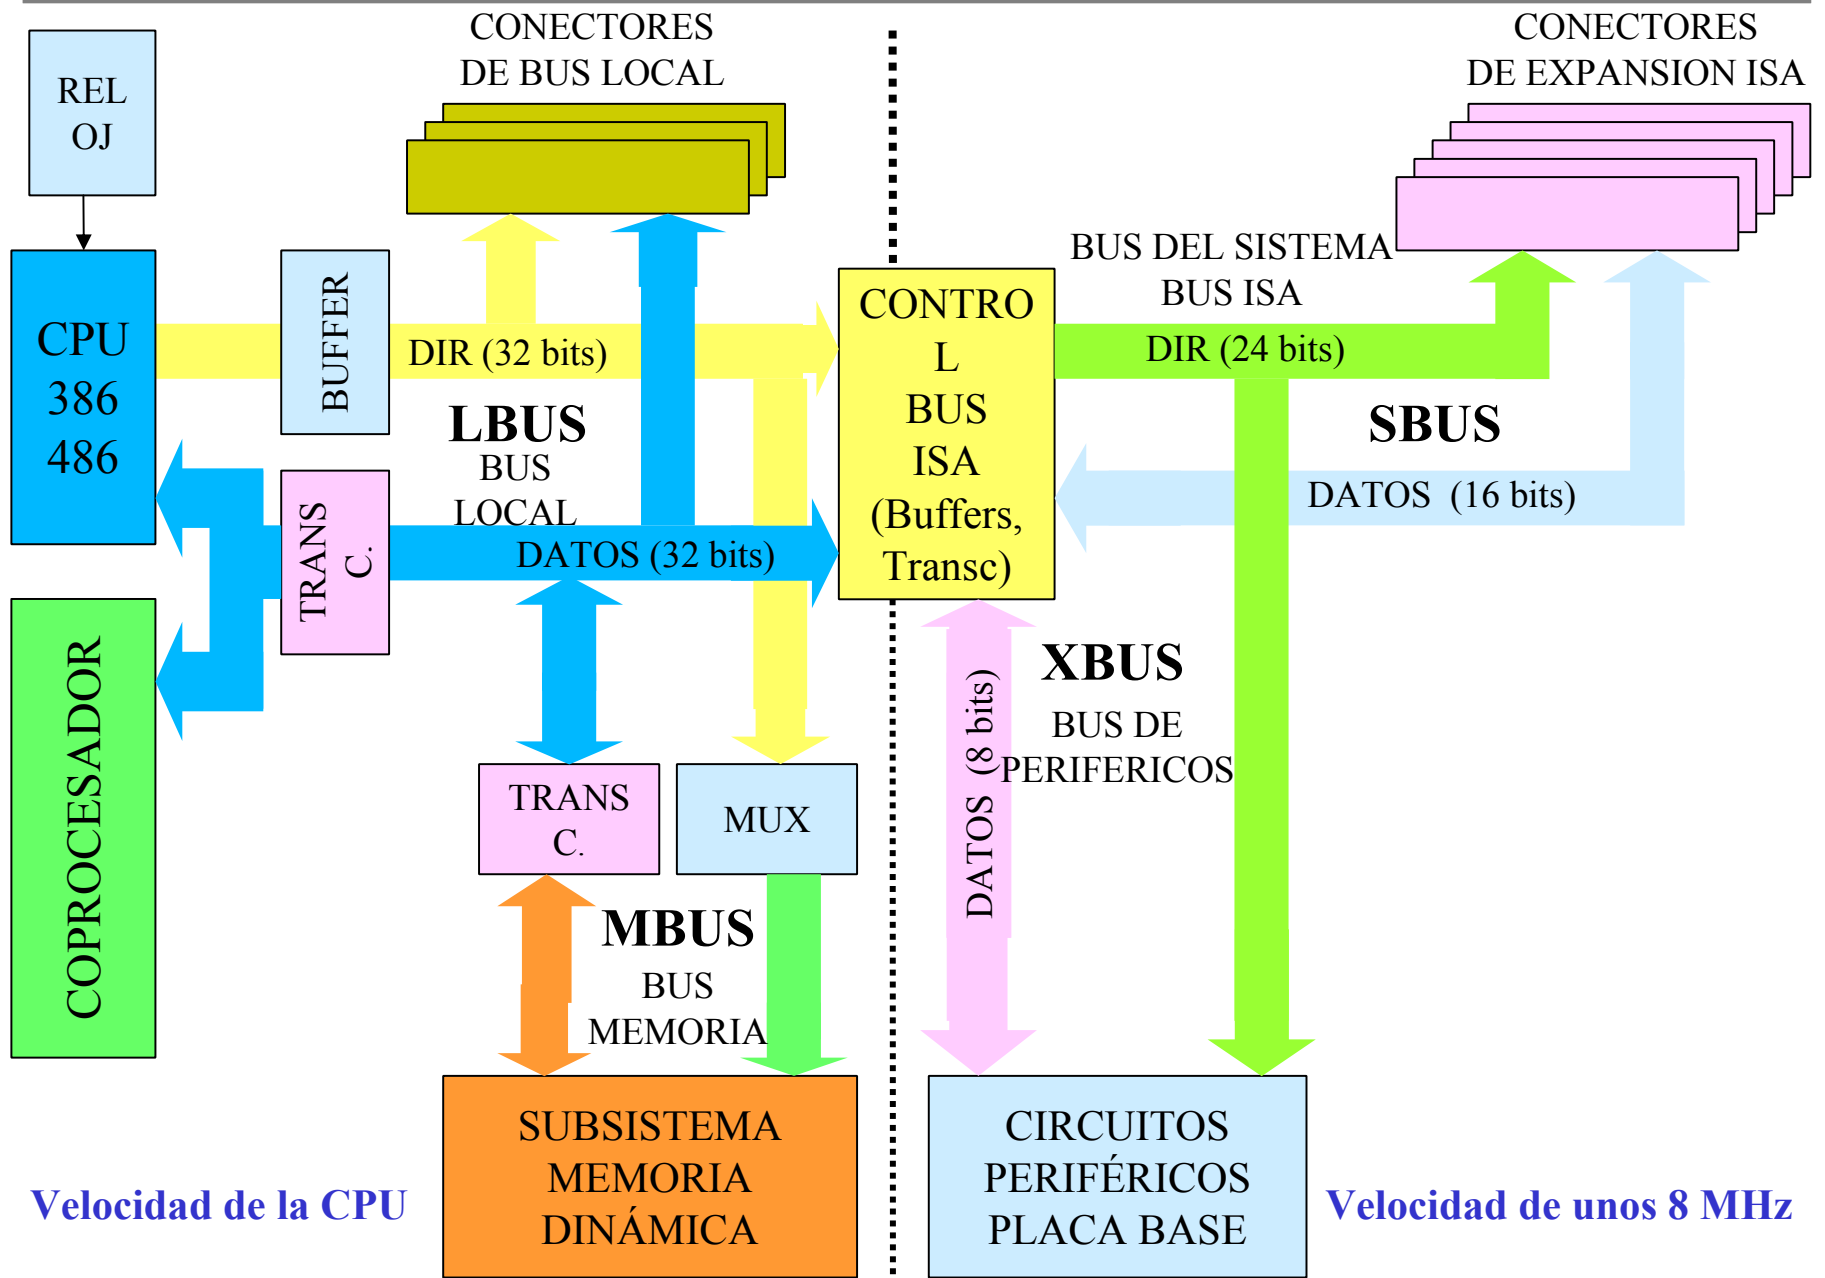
REL
OJ

CONECTORES
DE BUS LOCAL

CONECTORES
DE EXPANSION ISA

CPU
386
486

BUFFER

DIR (32 bits)

LBUS
BUS
LOCAL

TRANS
C.

DATOS (32 bits)

CONTRO
L
BUS
ISA
(Buffers,
Transc)

BUS DEL SISTEMA
BUS ISA

DIR (24 bits)

SBUS

DATOS (16 bits)

COPROCESADOR

TRANS
C.

MUX

XBUS
BUS DE
PERIFERICOS

DATOS (8 bits)

MBUS
BUS
MEMORIA

SUBSISTEMA
MEMORIA
DINÁMICA

CIRCUITOS
PERIFÉRICOS
PLACA BASE

Velocidad de la CPU

Velocidad de unos 8 MHz